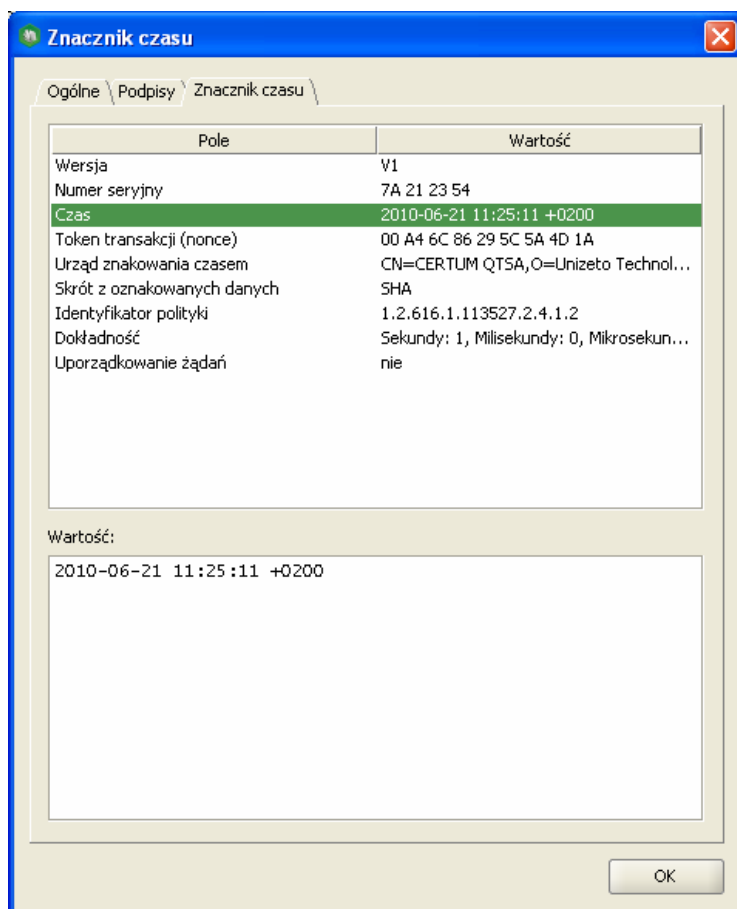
Znacznik czasu

Ogólne | Podpisy | Znacznik czasu

| Pole | Wartość |
|---|---|
| Wersja | V1 |
| Numer seryjny | 7A 21 23 54 |
| Czas | 2010-06-21 11:25:11 +0200 |
| Token transakcji (nonce) | 00 A4 6C 86 29 5C 5A 4D 1A |
| Urząd znakowania czasem | CN=CERTUM QTSA,O=Unizeto Technol... |
| Skrót z oznakowanych danych | SHA |
| Identyfikator polityki | 1.2.616.1.113527.2.4.1.2 |
| Dokładność | Sekundy: 1, Milisekundy: 0, Mikrosekun... |
| Uporządkowanie żądań | nie |

Wartość:

2010-06-21 11:25:11 +0200

OK